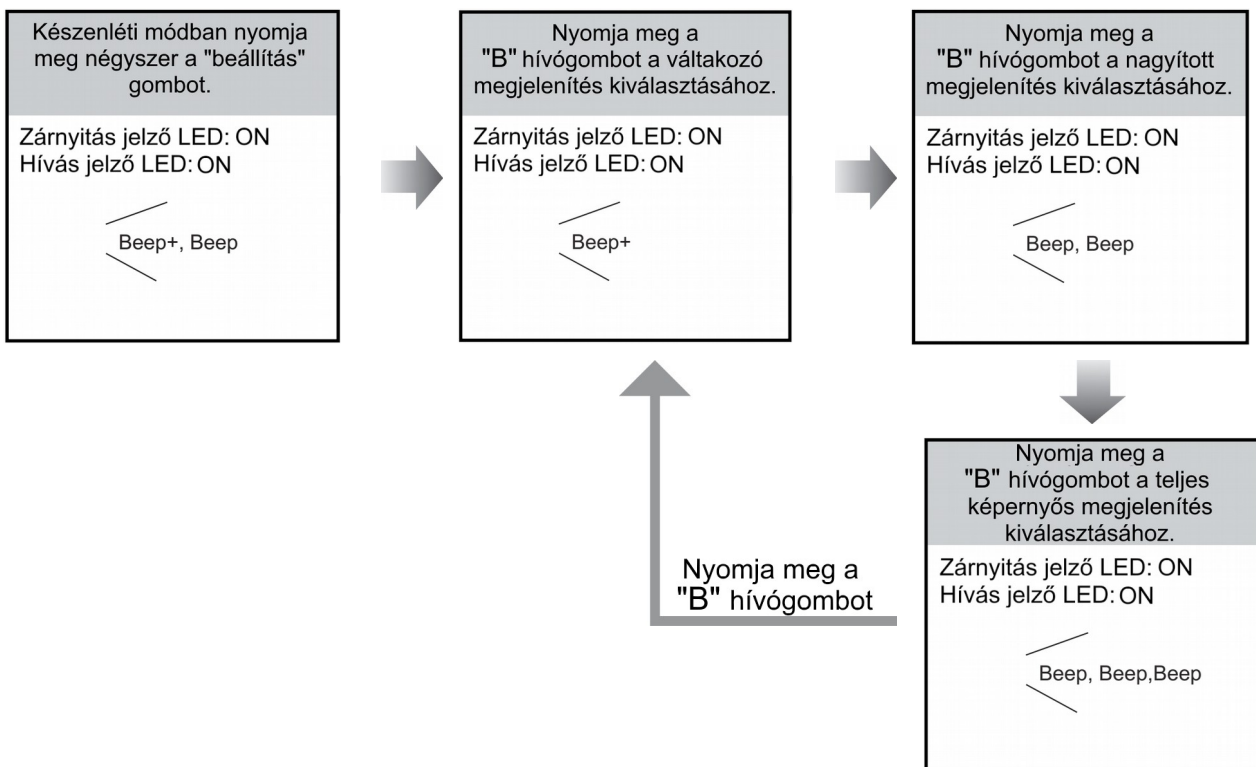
Készenléti módban nyomja meg négyszer a "beállítás" gombot.

Zárnyitás jelző LED: ON
Hívás jelző LED: ON

Beep+, Beep

Nyomja meg a "B" hívógombot a váltakozó megjelenítés kiválasztásához.

Zárnyitás jelző LED: ON
Hívás jelző LED: ON

Beep+

Nyomja meg a "B" hívógombot a nagyított megjelenítés kiválasztásához.

Zárnyitás jelző LED: ON
Hívás jelző LED: ON

Beep, Beep

Nyomja meg a "B" hívógombot a teljes képernyős megjelenítés kiválasztásához.

Zárnyitás jelző LED: ON
Hívás jelző LED: ON

Beep, Beep,Beep

Nyomja meg a "B" hívógombot